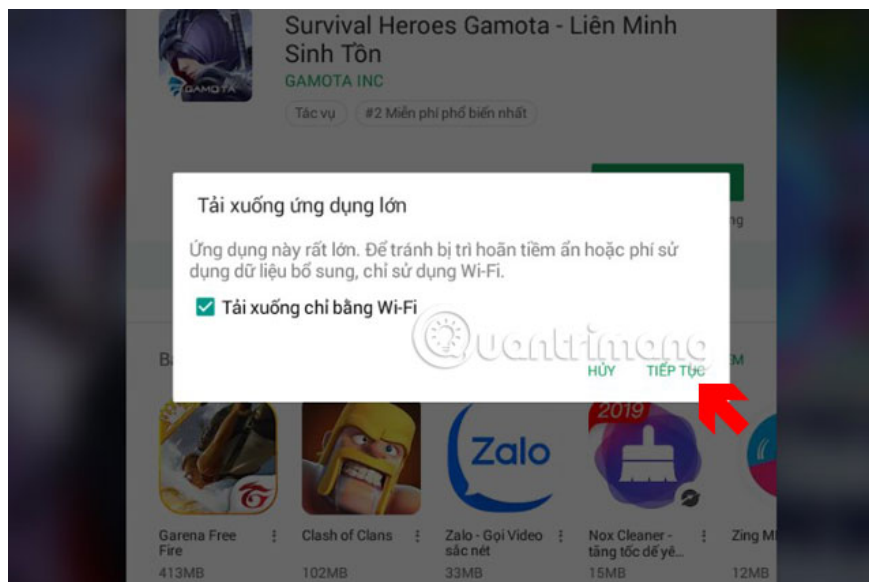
Survival Heroes Gamota - Liên Minh Sinh Tồn
GAMOTA INC
Tác vụ
#2 Miễn phí phổ biến nhất
GAMOTA

Tải xuống ứng dụng lớn

Ứng dụng này rất lớn. Để tránh bị trì hoãn tiềm ẩn hoặc phí sử dụng dữ liệu bổ sung, chỉ sử dụng Wi-Fi.

Tải xuống chỉ bằng Wi-Fi

HỦY
TIẾP TỤC

Quantrimang

2019
Zalo

Garena Free Fire
413MB
Clash of Clans
102MB
Zalo - Gọi Video sắc nét
33MB
Nox Cleaner - tăng tốc dế yê...
15MB
Zing M
12MB